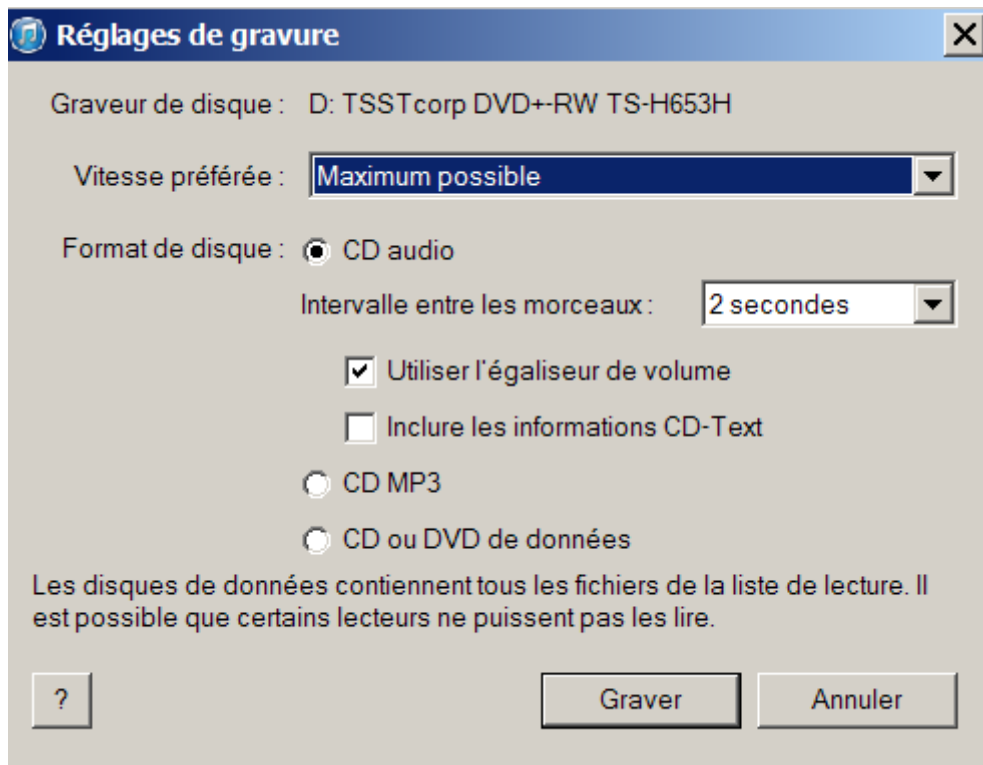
Réglages de gravure

X

Graveur de disque : D: TSSTcorp DVD+-RW TS-H653H

Vitesse préférée : Maximum possible

Format de disque : CD audio

Intervalle entre les morceaux : 2 secondes

Utiliser l'égaliseur de volume

Inclure les informations CD-Text

CD MP3

CD ou DVD de données

Les disques de données contiennent tous les fichiers de la liste de lecture. Il est possible que certains lecteurs ne puissent pas les lire.

?

Graver

Annuler